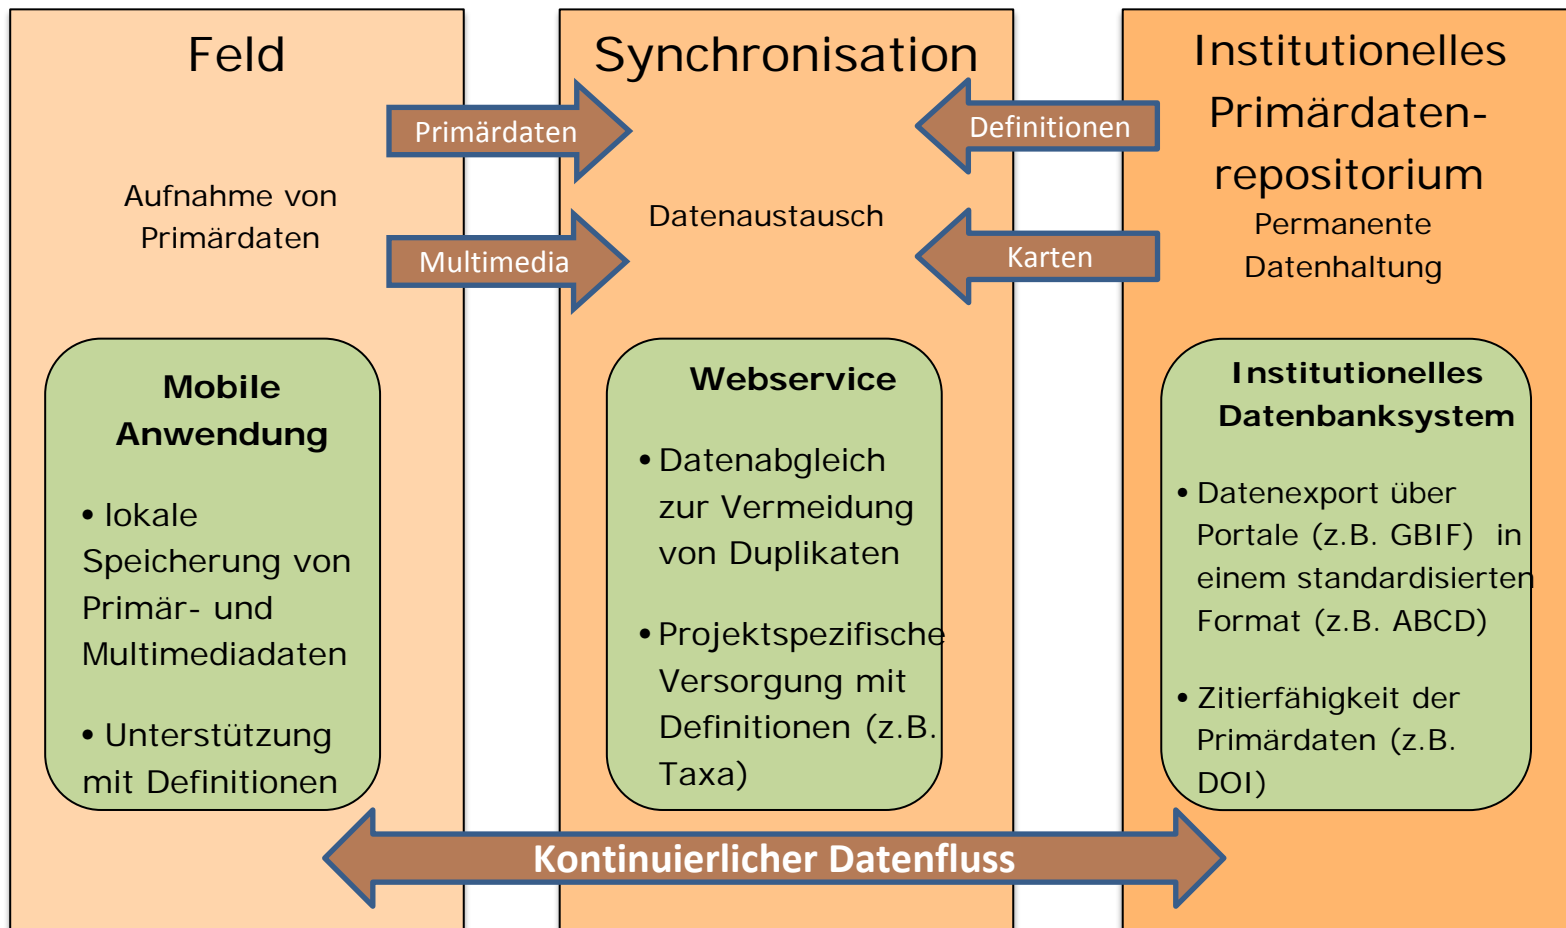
Feld

Primärdaten

Aufnahme von Primärdaten

Multimedia

Mobile Anwendung

• lokale Speicherung von Primär- und Multimediadaten

• Unterstützung mit Definitionen

Synchronisation

Datenaustausch

Webservice

• Datenabgleich zur Vermeidung von Duplikaten

• Projektspezifische Versorgung mit Definitionen (z.B. Taxa)

Definitionen

Karten

Institutionelles Primärdaten-repositorium

Permanente Datenhaltung

Institutionelles Datenbanksystem

• Datenexport über Portale (z.B. GBIF) in einem standardisierten Format (z.B. ABCD)

• Zitierfähigkeit der Primärdaten (z.B. DOI)

Kontinuierlicher Datenfluss